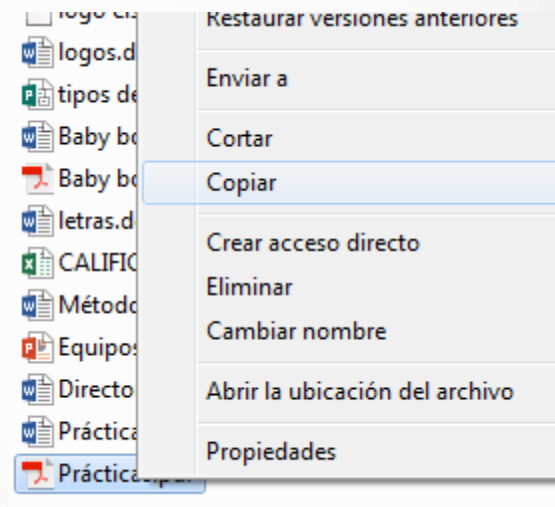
logo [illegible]
logos.d
tipos de
Baby bo
Baby bo
letras.d
CALIFIC
Método
Equipos
Directo
Práctica
Práctica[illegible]

Restaurar versiones anteriores

Enviar a

Cortar
Copiar

Crear acceso directo
Eliminar
Cambiar nombre

Abrir la ubicación del archivo

Propiedades